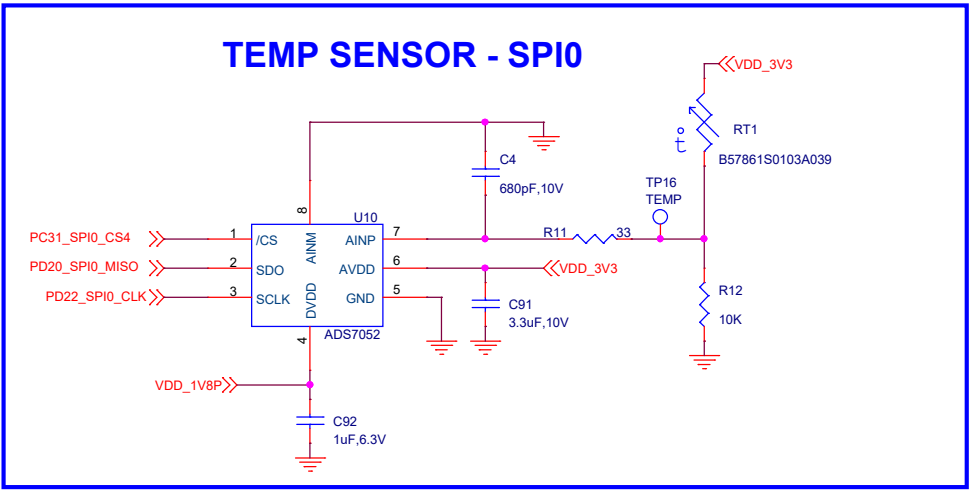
TEMP SENSOR - SPI0

VDD_3V3

RT1

t°

B57861S0103A039

C4

680pF,10V

TP16
TEMP

U10

8

PC31_SPI0_CS4
1
/CS
AINM
AINP
7
R11
33

PD20_SPI0_MISO
2
SDO
AVDD
6
VDD_3V3

PD22_SPI0_CLK
3
SCLK
DVDD
GND
5

C91
3.3uF,10V

R12
10K

ADS7052

4

VDD_1V8P

C92
1uF,6.3V